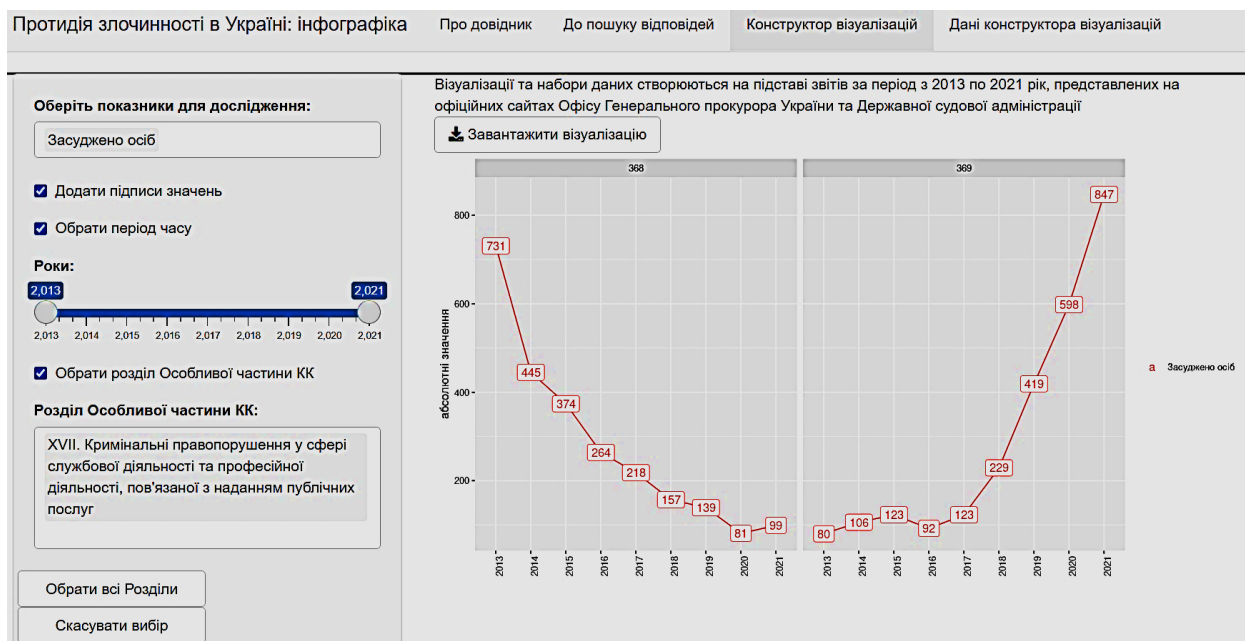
Протидія злочинності в Україні: інфографіка

Про довідник | До пошуку відповідей | Конструктор візуалізацій | Дані конструктора візуалізацій

Оберіть показники для дослідження:

Засуджено осіб

Додати підписи значень

Обрати період часу

Роки:

2,013 2,021

2,013 2,014 2,015 2,016 2,017 2,018 2,019 2,020 2,021

Обрати розділ Особливої частини КК

Розділ Особливої частини КК:

XVII. Кримінальні правопорушення у сфері службової діяльності та професійної діяльності, пов'язаної з наданням публічних послуг

Обрати всі Розділи

Скасувати вибір

Візуалізації та набори даних створюються на підставі звітів за період з 2013 по 2021 рік, представлених на офіційних сайтах Офісу Генерального прокурора України та Державної судової адміністрації

Завантажити візуалізацію

368

369

800
600
400
200

абсолютні значення

731
445
374
264
218
157
139
81
99

80
106
123
92
123
229
419
598
847

2013 2014 2015 2016 2017 2018 2019 2020 2021

2013 2014 2015 2016 2017 2018 2019 2020 2021

a Засуджено осіб